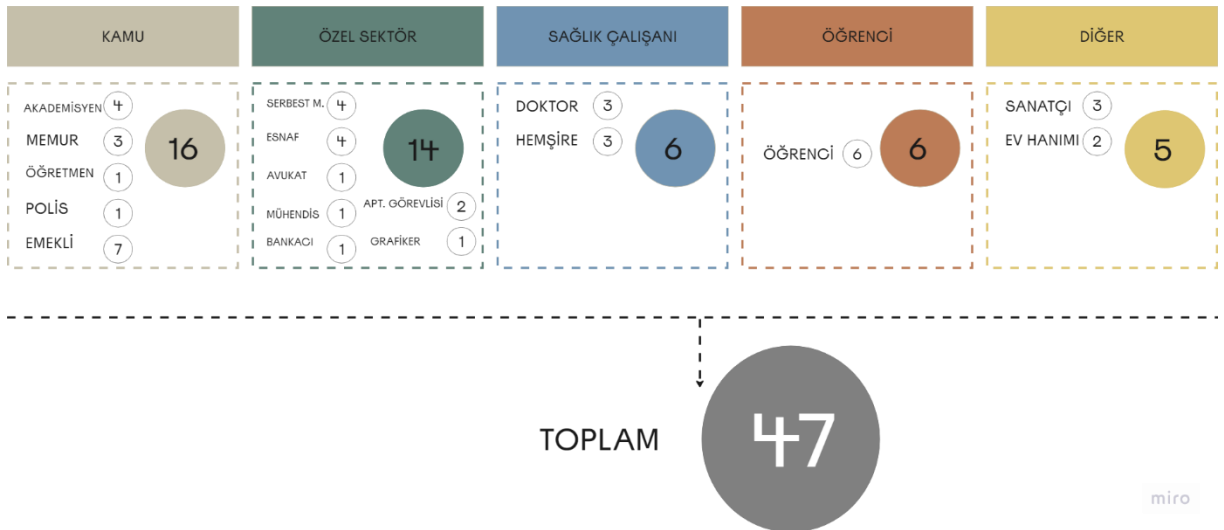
KAMU

AKADEMİSYEN 4
MEMUR 3
ÖĞRETMEN 1
POLİS 1
EMEKLİ 7
16

ÖZEL SEKTÖR

SERBEST M. 4
ESNAF 4
AVUKAT 1
MÜHENDİS 1
BANKACI 1
APT. GÖREVLİSİ 2
GRAFİKER 1
14

SAĞLIK ÇALIŞANI

DOKTOR 3
HEMŞİRE 3
6

ÖĞRENCİ

ÖĞRENCİ 6
6

DİĞER

SANATÇI 3
EV HANIMI 2
5

TOPLAM 47

miro